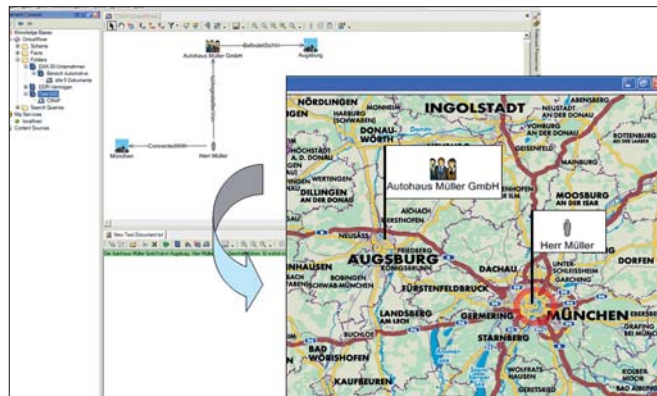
Knowledge Bases
Schema
Facts
Folders
Search Queries
Web Services
localhost
Content Sources

Autohaus Müller GmbH
BefindetSichIn
Augsburg
München
ConnectedWith
Herr Müller

New Text Document.txt

NÖRDLINGEN
INGOLSTADT
DONAUWÖRTH
ABENSBERG
ROTTENBURG AN DER LAABER
MAINBURG
AICHACH
MOOSBURG AN DER ISAR
DILLINGEN AN DER DONAU
WERTINGEN
FREISING
ERDING
DORFEN
NEUSÄSS
FRIEDBERG
Autohaus Müller GmbH
Herr Müller
AUGSBURG
KÖNIGSBRUNN
DACHAU
UNTERSCHLEISSHEIM
GARCHING
BOBINGEN
SCHWABMÜNCHEN
FÜRSTENFELDBRUCK
EBERSBERG
LANDSBERG AM LECH
GERMERING
MÜNCHEN
GRAFING BEI MÜNCHEN
BUCHLOE
STARNBERG
BAD WÖRISHOFEN
WOLFRATSHAUSEN
KAUFBEUREN
KOLBERMOOR